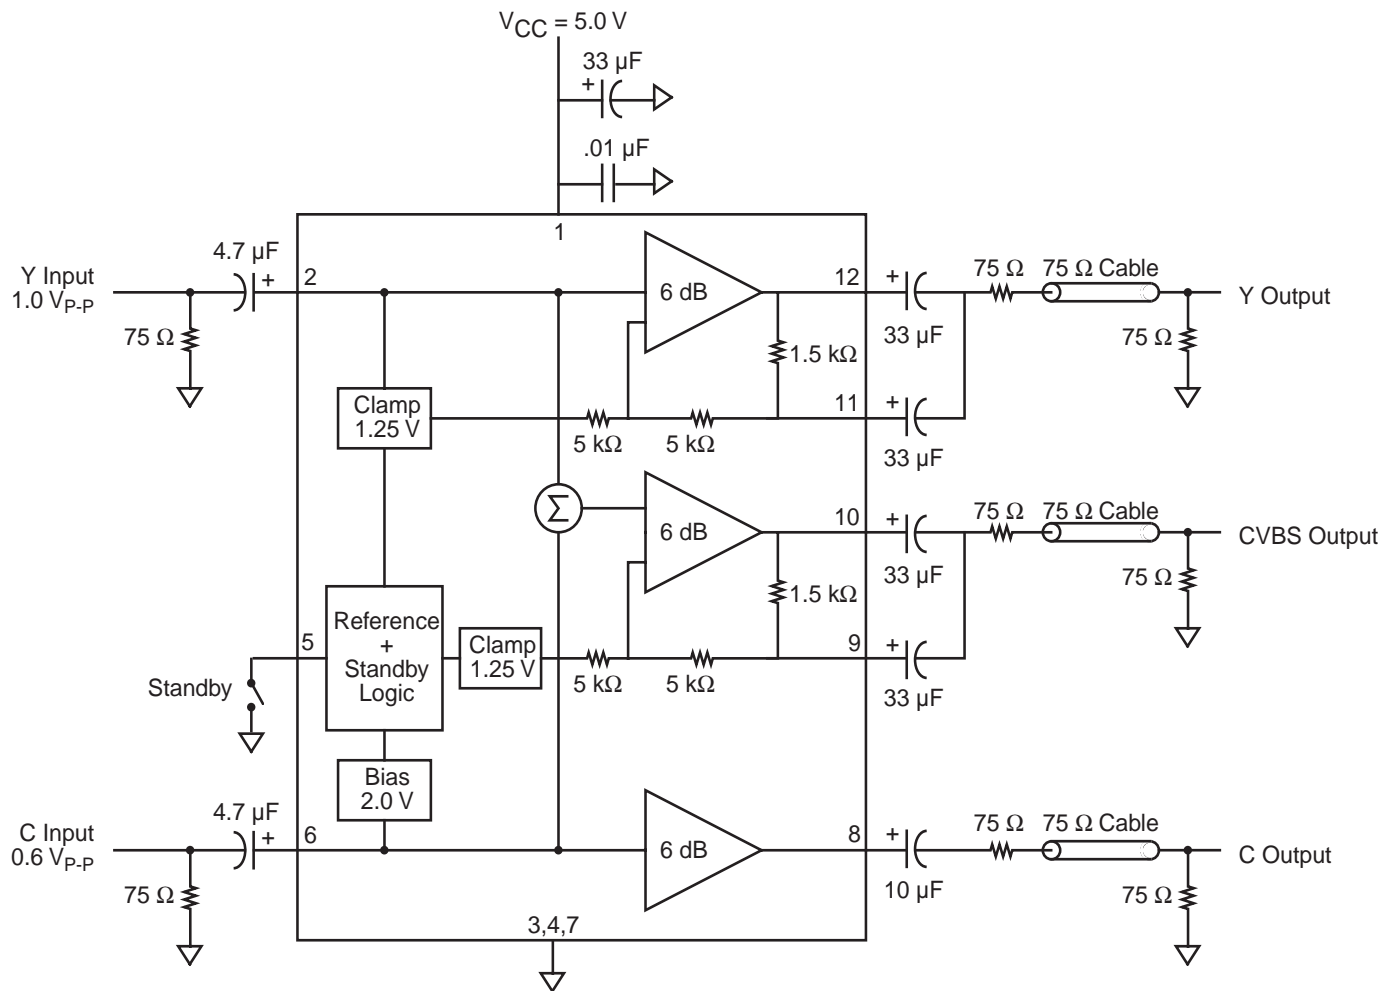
$V_{CC}$ = 5.0 V

33 µF
+

.01 µF

1

Y Input
1.0 $V_{P-P}$

4.7 µF
+

2

75 Ω

6 dB

12

+

33 µF

75 Ω

75 Ω Cable

Y Output

75 Ω

1.5 kΩ

Clamp
1.25 V

5 kΩ

5 kΩ

11

+

33 µF

Σ

6 dB

10

+

33 µF

75 Ω

75 Ω Cable

CVBS Output

75 Ω

1.5 kΩ

5

Reference
+
Standby
Logic

Clamp
1.25 V

5 kΩ

5 kΩ

9

+

33 µF

Standby

Bias
2.0 V

C Input
0.6 $V_{P-P}$

4.7 µF
+

6

75 Ω

6 dB

8

+

10 µF

75 Ω

75 Ω Cable

C Output

75 Ω

3,4,7